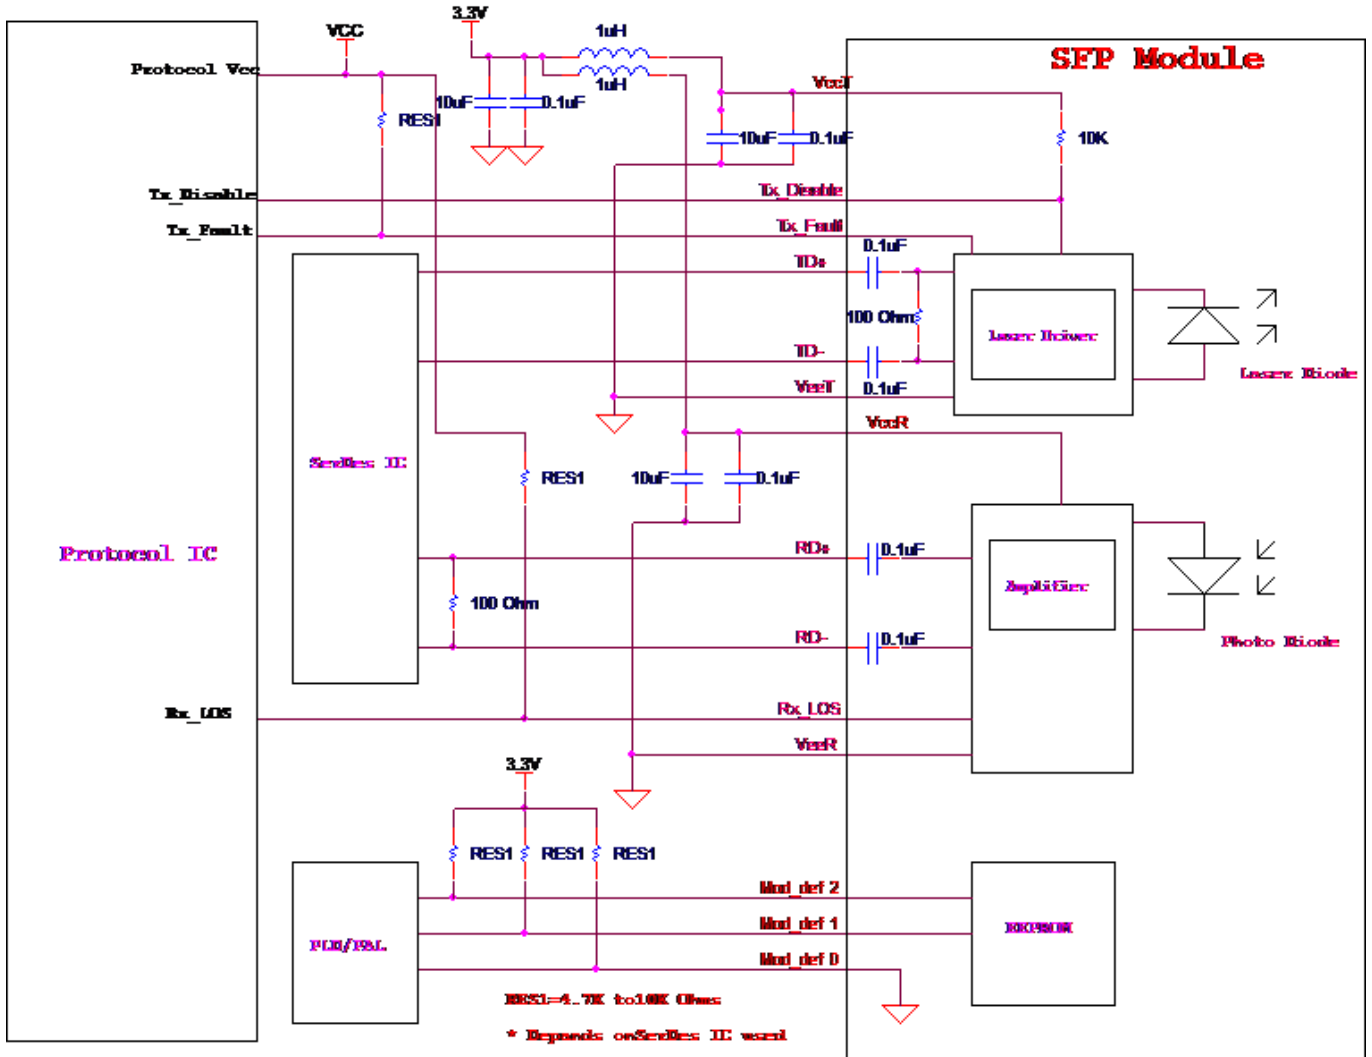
VCC

3.3V

1uH

1uH

SFP Module

Protocol Vcc

RES1

10uF

0.1uF

VccT

10uF

0.1uF

10K

Tx_Disable

Tx_Disable

Tx_Fault

Tx_Fault

0.1uF

TD+

100 Ohm

Laser Driver

Laser Diode

TD-

VeeT

0.1uF

VccR

SerDes IC

RES1

10uF

0.1uF

Protocol IC

RD+

0.1uF

100 Ohm

Amplifier

Photo Diode

RD-

0.1uF

Rx_LOS

Rx_LOS

VeeR

3.3V

RES1

RES1

RES1

Mod_def 2

Mod_def 1

PLD/PAL

EEPROM

Mod_def 0

RES1=4.7K to10K Ohms

* Depends onSerDes IC used